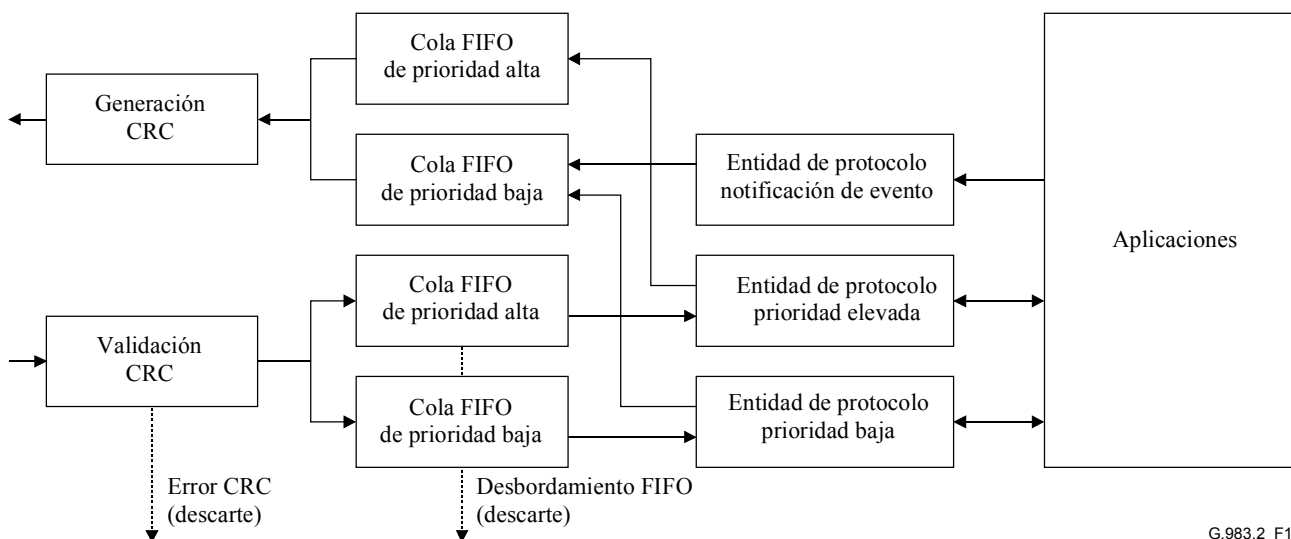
Generación CRC

Cola FIFO de prioridad alta

Cola FIFO de prioridad baja

Entidad de protocolo notificación de evento

Aplicaciones

Validación CRC

Cola FIFO de prioridad alta

Entidad de protocolo prioridad elevada

Cola FIFO de prioridad baja

Entidad de protocolo prioridad baja

Error CRC (descarte)

Desbordamiento FIFO (descarte)

G.983.2 F1